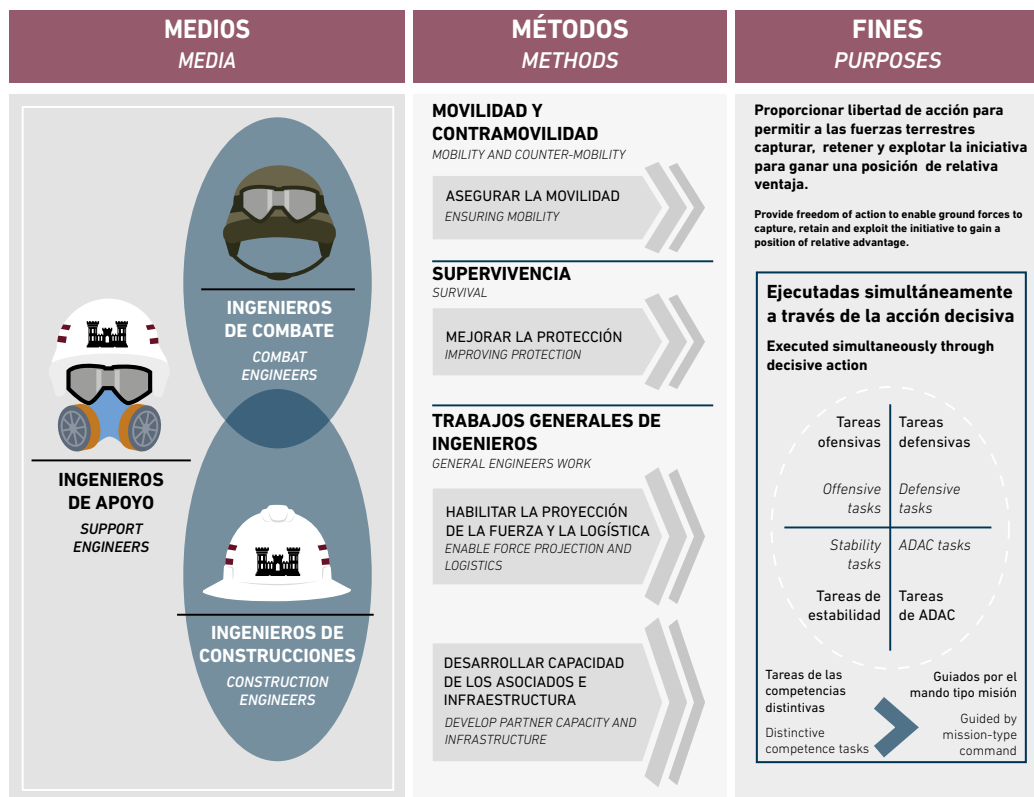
MEDIOS
MEDIA

MÉTODOS
METHODS

FINES
PURPOSES

INGENIEROS DE APOYO
SUPPORT ENGINEERS

INGENIEROS DE COMBATE
COMBAT ENGINEERS

INGENIEROS DE CONSTRUCCIONES
CONSTRUCTION ENGINEERS

MOVILIDAD Y CONTRAMOVILIDAD
MOBILITY AND COUNTER-MOBILITY

ASEGURAR LA MOVILIDAD
ENSURING MOBILITY

SUPERVIVENCIA
SURVIVAL

MEJORAR LA PROTECCIÓN
IMPROVING PROTECTION

TRABAJOS GENERALES DE INGENIEROS
GENERAL ENGINEERS WORK

HABILITAR LA PROYECCIÓN DE LA FUERZA Y LA LOGÍSTICA
ENABLE FORCE PROJECTION AND LOGISTICS

DESARROLLAR CAPACIDAD DE LOS ASOCIADOS E INFRAESTRUCTURA
DEVELOP PARTNER CAPACITY AND INFRASTRUCTURE

Proporcionar libertad de acción para permitir a las fuerzas terrestres capturar, retener y explotar la iniciativa para ganar una posición de relativa ventaja.

Provide freedom of action to enable ground forces to capture, retain and exploit the initiative to gain a position of relative advantage.

Ejecutadas simultáneamente a través de la acción decisiva

Executed simultaneously through decisive action

Tareas ofensivas
Offensive tasks

Tareas defensivas
Defensive tasks

Stability tasks
Tareas de estabilidad

ADAC tasks
Tareas de ADAC

Tareas de las competencias distintivas
Distinctive competence tasks

Guiados por el mando tipo misión
Guided by mission-type command